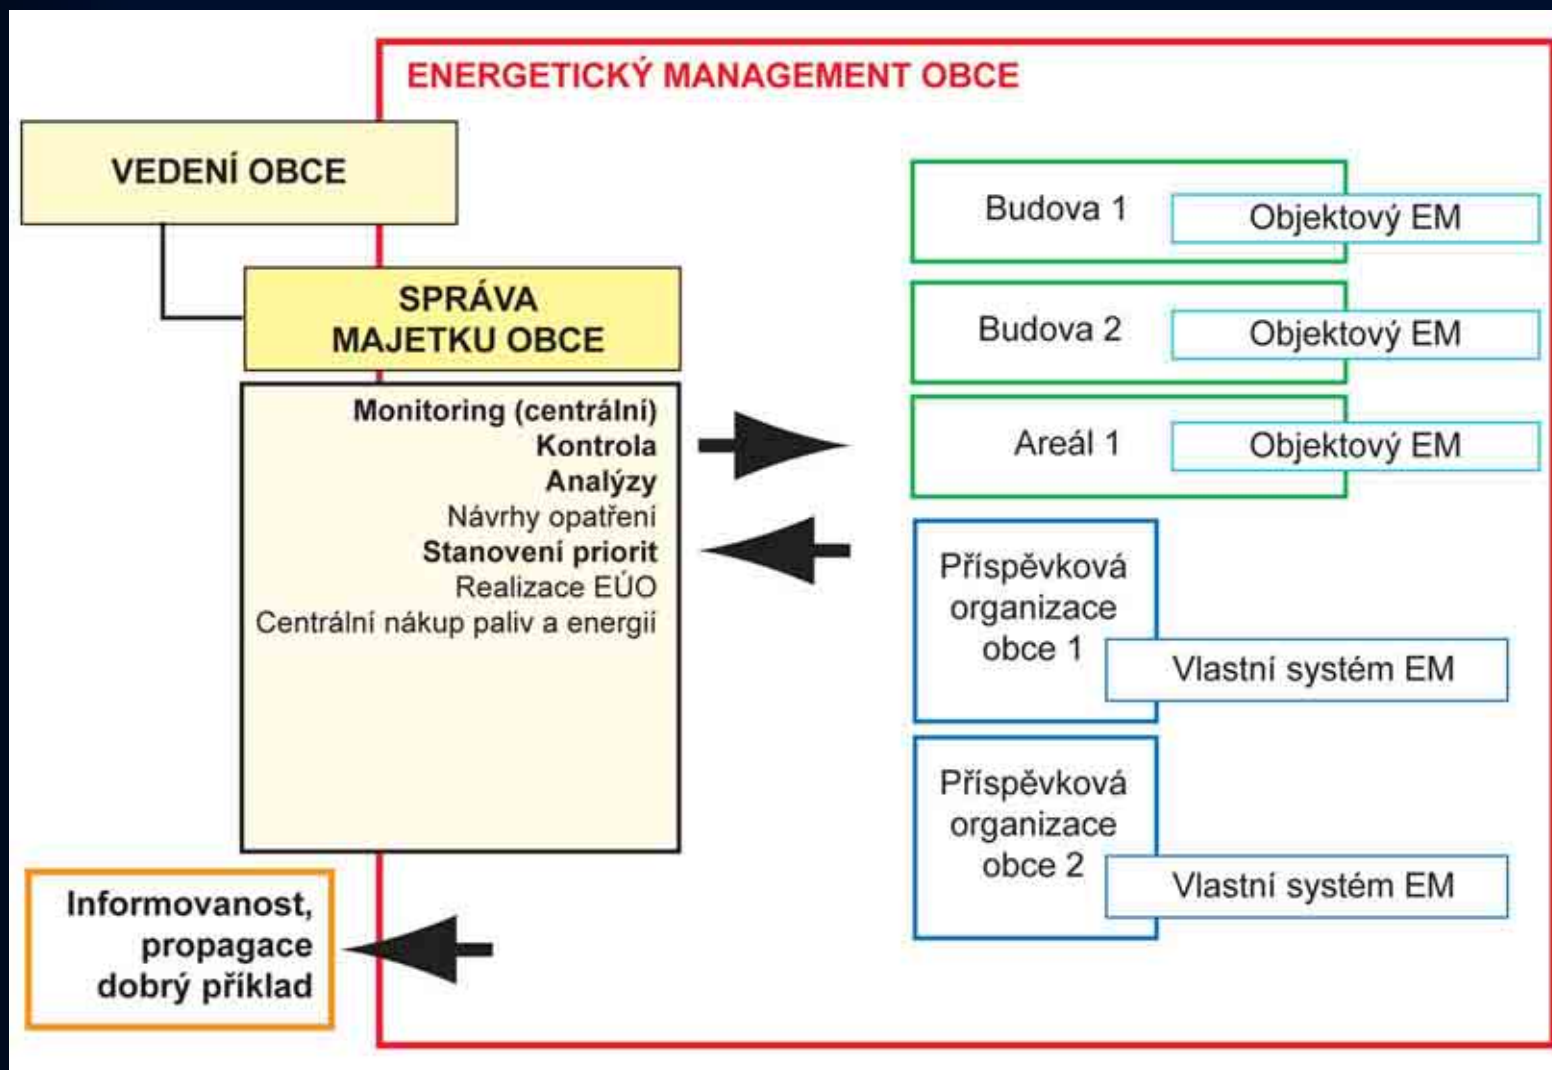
ENERGETICKÝ MANAGEMENT OBCE

VEDENÍ OBCE

SPRÁVA MAJETKU OBCE

Monitoring (centrální)
Kontrola
Analýzy
Návrhy opatření
Stanovení priorit
Realizace EÚO
Centrální nákup paliv a energií

Budova 1
Objektový EM

Budova 2
Objektový EM

Areál 1
Objektový EM

Příspěvková organizace obce 1
Vlastní systém EM

Příspěvková organizace obce 2
Vlastní systém EM

Informovanost, propagace dobrý příklad